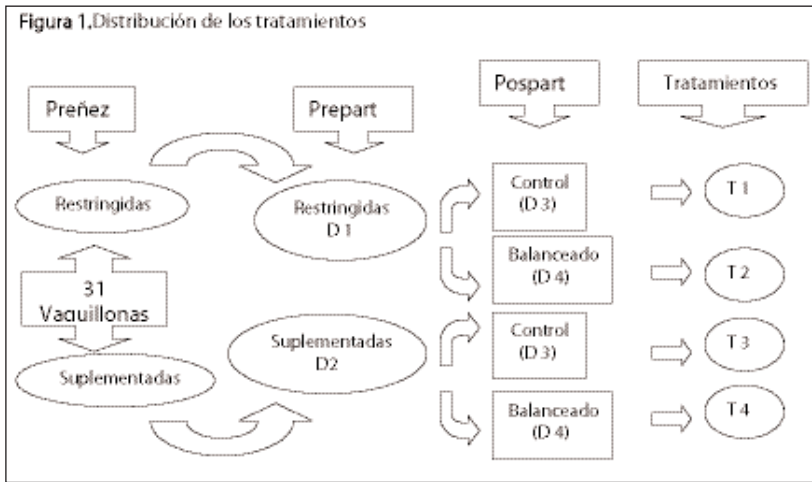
Figura 1. Distribución de los tratamientos

Preñez

Prepart

Pospart

Tratamientos

Restringidas

Restringidas D 1

31 Vaquillonas

Suplementadas

Suplementadas D2

Control (D 3)

T 1

Balanceado (D 4)

T 2

Control (D 3)

T 3

Balanceado (D 4)

T 4